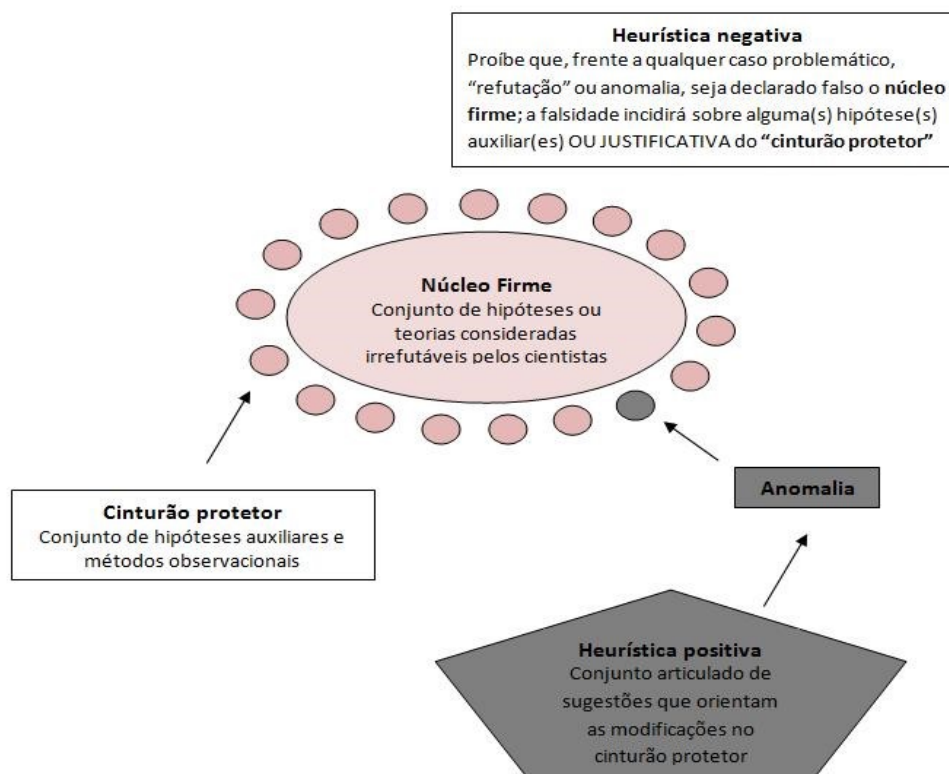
**Heurística negativa**
Proíbe que, frente a qualquer caso problemático, "refutação" ou anomalia, seja declarado falso o **núcleo firme**; a falsidade incidirá sobre alguma(s) hipótese(s) auxiliar(es) OU JUSTIFICATIVA do **"cinturão protetor"**

**Núcleo Firme**
Conjunto de hipóteses ou teorias consideradas irrefutáveis pelos cientistas

**Cinturão protetor**
Conjunto de hipóteses auxiliares e métodos observacionais

**Anomalia**

**Heurística positiva**
Conjunto articulado de sugestões que orientam as modificações no cinturão protetor